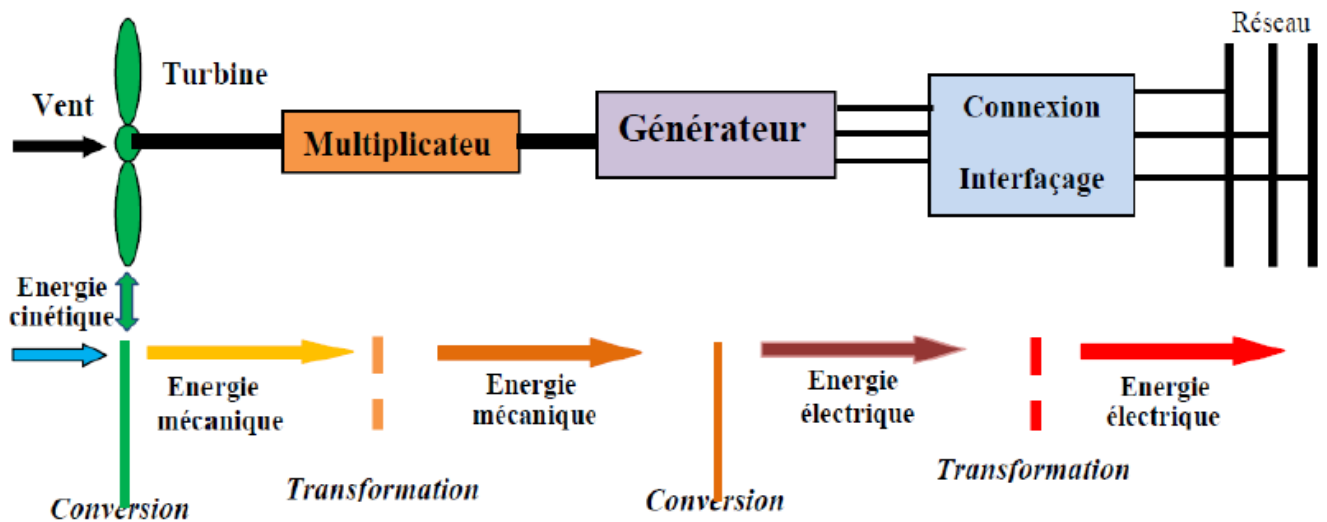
Réseau

Turbine

Vent

Multiplicateu

Générateur

Connexion

Interfaçage

Energie cinétique

Energie mécanique

Energie mécanique

Energie électrique

Energie électrique

Conversion

Transformation

Conversion

Transformation